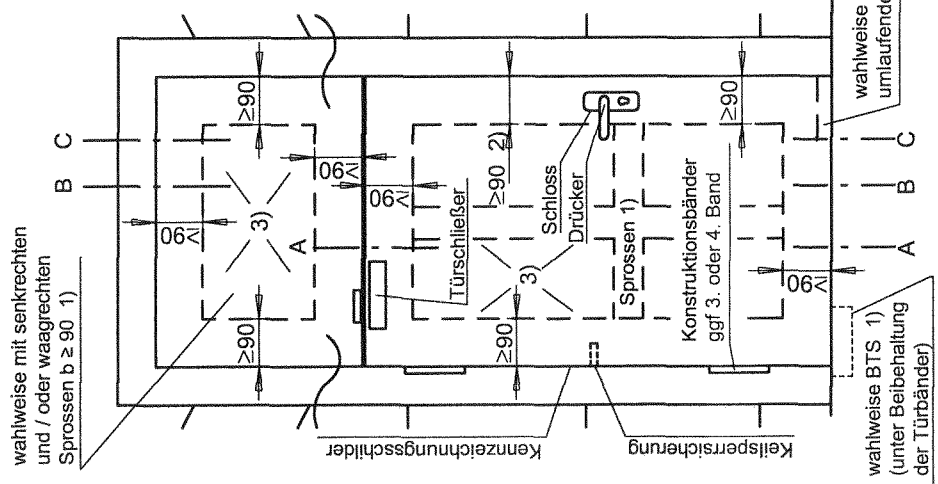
wahlweise umlaufende

C
B
A
C
B
A

≥90
≥90
≥90
≥90
≥90
≥90
≥90 2)
≥90
≥90

3)
3)

Schloss
Drücker
Türschließer
Sprossen 1)
Konstruktionsbänder ggf 3. oder 4. Band

wahlweise mit senkrechten und / oder waagrechten Sprossen b ≥ 90 1)

Kennzeichnungsschilder
Keilsperrsicherung

wahlweise BTS 1) (unter Beibehaltung der Türbänder)